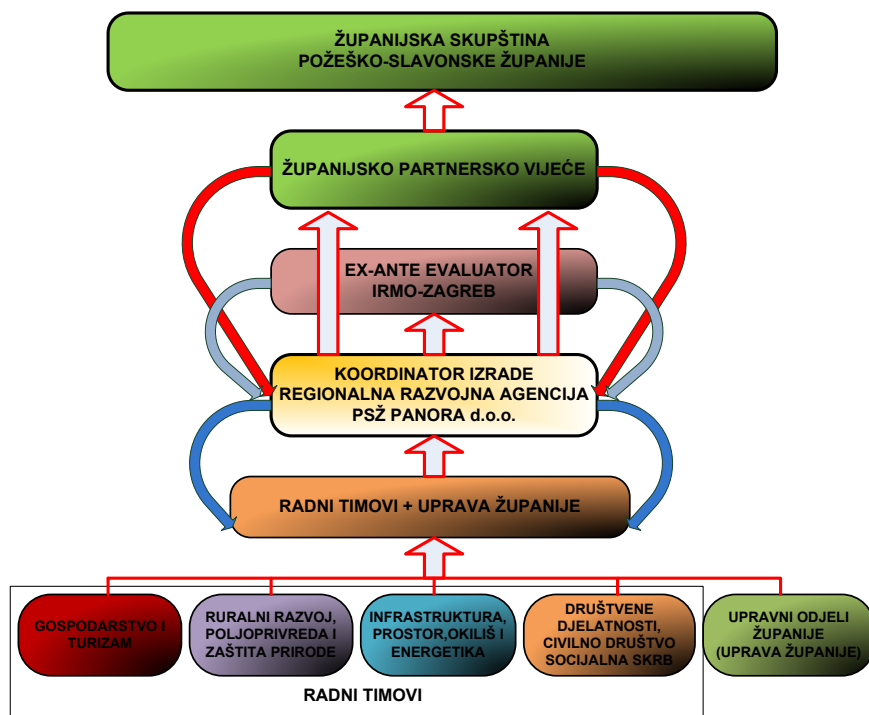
ŽUPANIJSKA SKUPŠTINA
POŽEŠKO-SLAVONSKE ŽUPANIJE

ŽUPANIJSKO PARTNERSKO VIJEĆE

EX-ANTE EVALUATOR
IRMO-ZAGREB

KOORDINATOR IZRADE
REGIONALNA RAZVOJNA AGENCIJA
PSŽ PANORA d.o.o.

RADNI TIMOVI + UPRAVA ŽUPANIJE

GOSPODARSTVO I TURIZAM

RURALNI RAZVOJ, POLJOPRIVREDA I ZAŠTITA PRIRODE

INFRASTRUKTURA, PROSTOR,OKILIŠ I ENERGETIKA

DRUŠTVENE DJELATNOSTI, CIVILNO DRUŠTVO SOCIJALNA SKRB

UPRAVNI ODJELI ŽUPANIJE (UPRAVA ŽUPANIJE)

RADNI TIMOVI